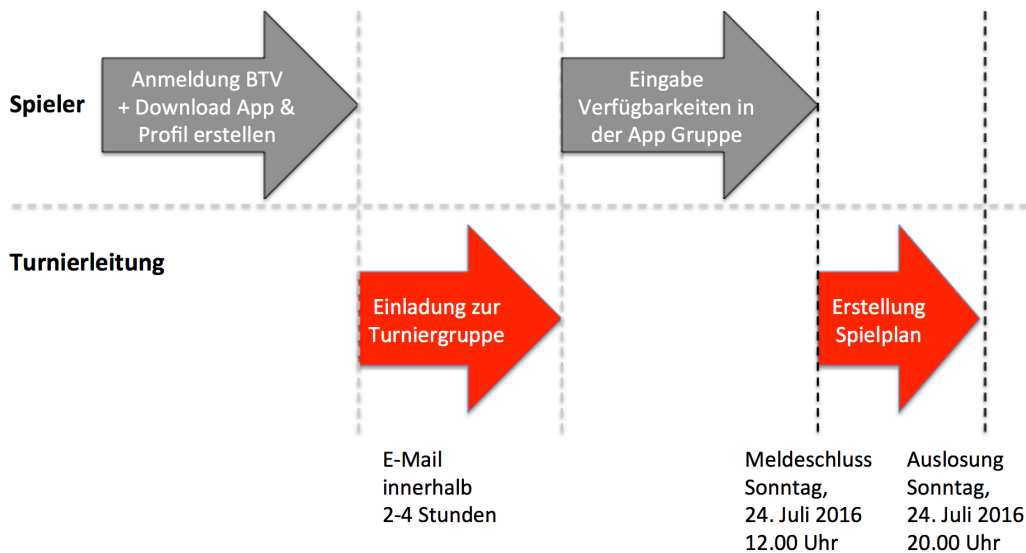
Spieler

Anmeldung BTV + Download App & Profil erstellen

Eingabe Verfügbarkeiten in der App Gruppe

Turnierleitung

Einladung zur Turniergruppe

Erstellung Spielplan

E-Mail innerhalb 2-4 Stunden

Meldeschluss Sonntag, 24. Juli 2016 12.00 Uhr

Auslosung Sonntag, 24. Juli 2016 20.00 Uhr